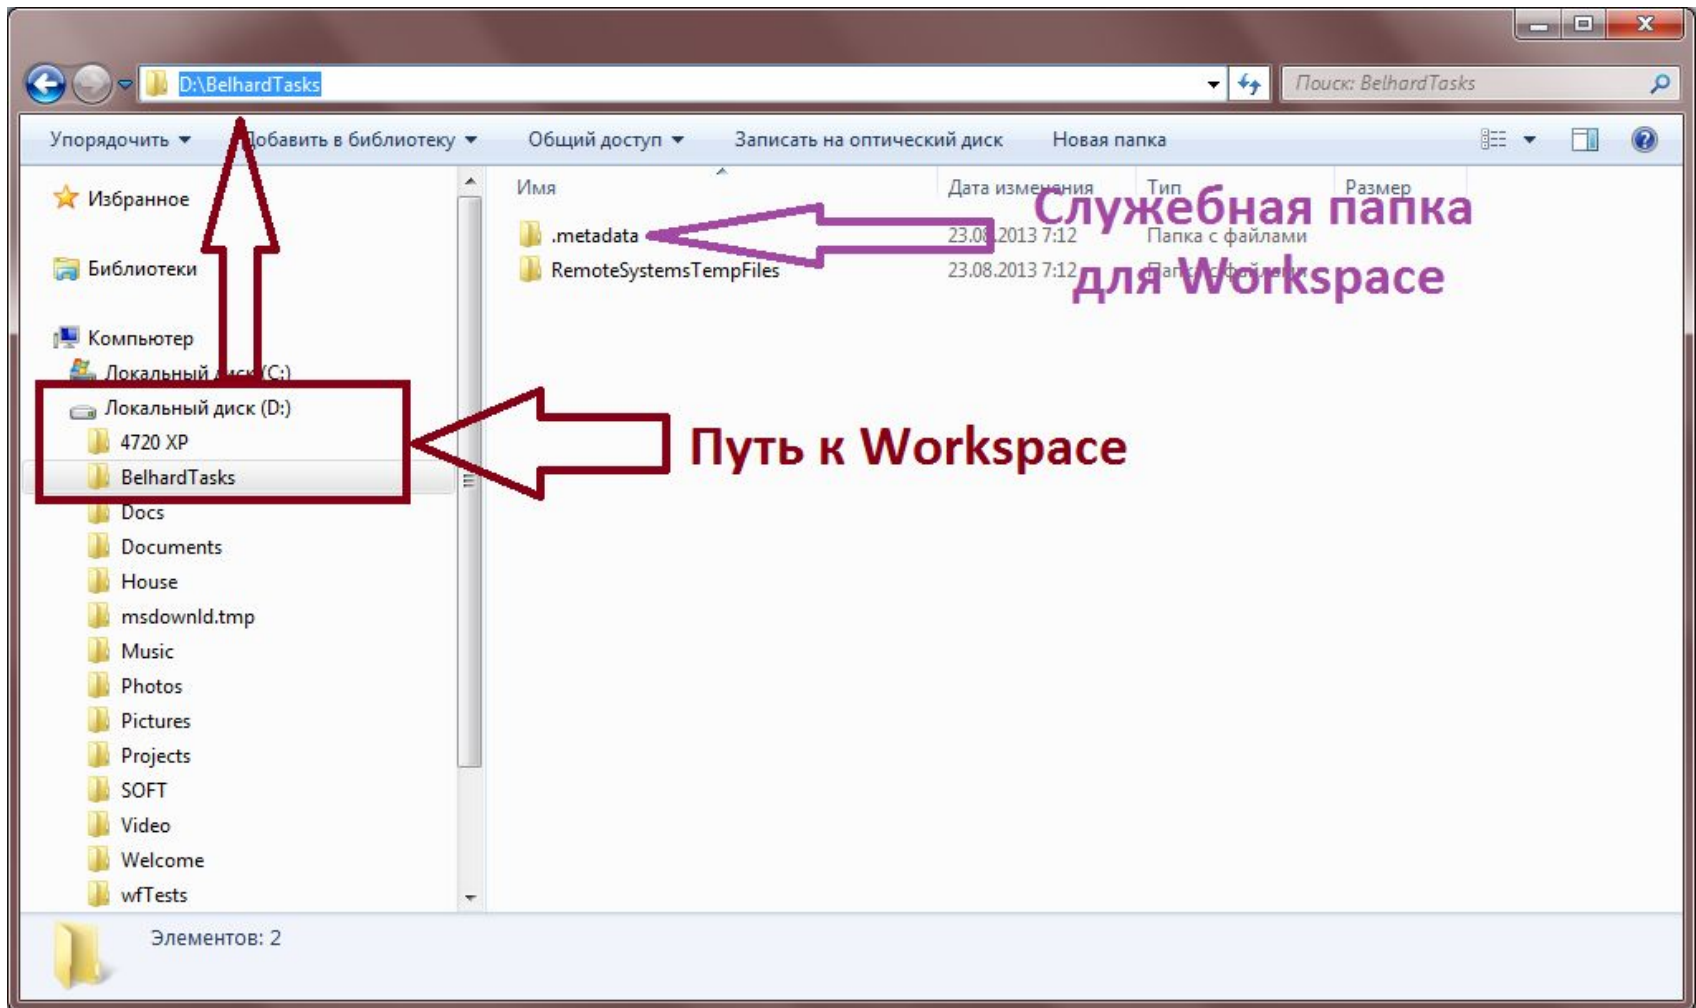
D:\BelhardTasks

Поиск: BelhardTasks

Упорядочить ▾ Добавить в библиотеку ▾ Общий доступ ▾ Записать на оптический диск Новая папка

Избранное

Библиотеки

Компьютер

Локальный диск (C:)

Локальный диск (D:)

4720 XP

BelhardTasks

Docs

Documents

House

msdownld.tmp

Music

Photos

Pictures

Projects

SOFT

Video

Welcome

wfTests

| Имя | Дата изменения | Тип | Размер |
|---|---|---|---|
| .metadata | 23.08.2013 7:12 | Папка с файлами | |
| RemoteSystemsTempFiles | 23.08.2013 7:12 | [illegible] | |

Служебная папка для Workspace

Путь к Workspace

Элементов: 2